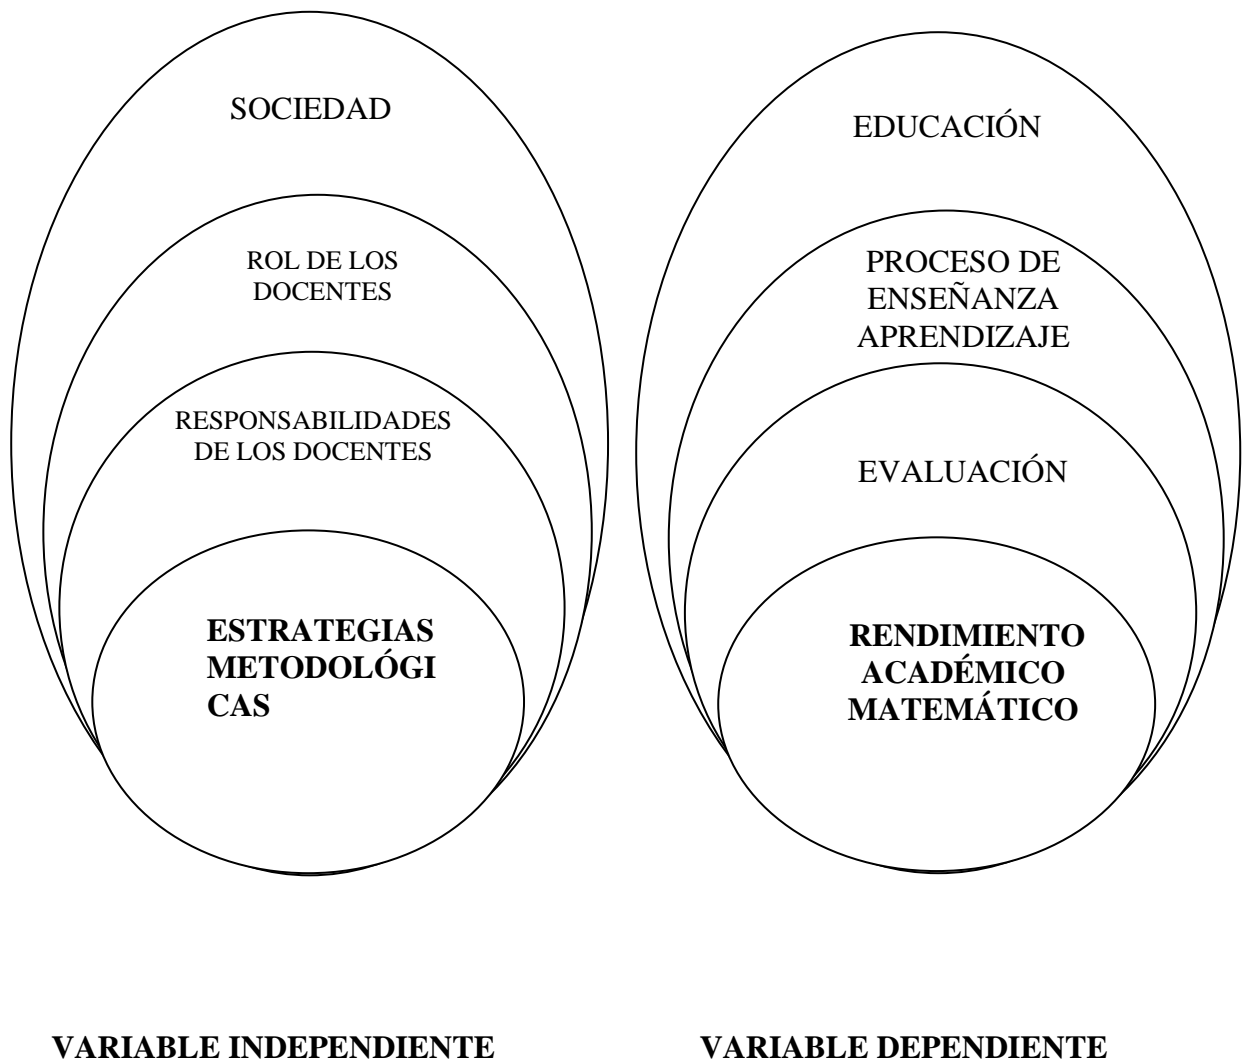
SOCIEDAD

ROL DE LOS DOCENTES

RESPONSABILIDADES DE LOS DOCENTES

**ESTRATEGIAS METODOLÓGI CAS**

EDUCACIÓN

PROCESO DE ENSEÑANZA APRENDIZAJE

EVALUACIÓN

**RENDIMIENTO ACADÉMICO MATEMÁTICO**

**VARIABLE INDEPENDIENTE**

**VARIABLE DEPENDIENTE**